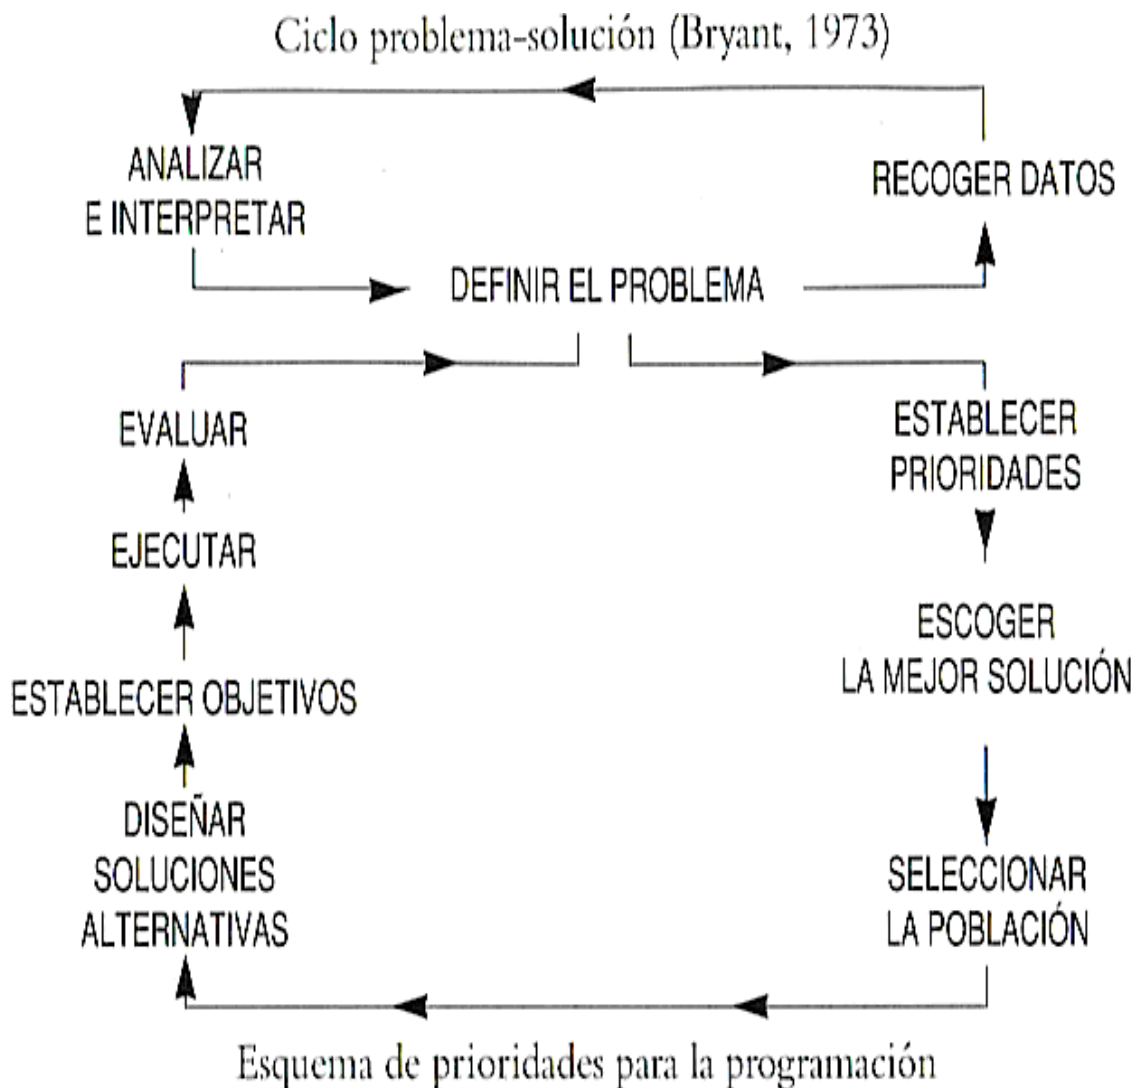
Ciclo problema-solución (Bryant, 1973)

ANALIZAR E INTERPRETAR

RECOGER DATOS

DEFINIR EL PROBLEMA

EVALUAR

ESTABLECER PRIORIDADES

EJECUTAR

ESCOGER LA MEJOR SOLUCIÓN

ESTABLECER OBJETIVOS

DISEÑAR SOLUCIONES ALTERNATIVAS

SELECCIONAR LA POBLACIÓN

Esquema de prioridades para la programación